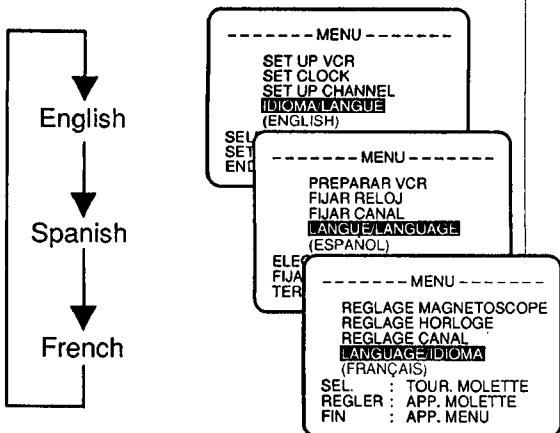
English

Spanish

French

--------MENU--------
SET UP VCR
SET CLOCK
SET UP CHANNEL
IDIOMA/LANGUE
(ENGLISH)
SEL
SET
END

--------MENU--------
PREPARAR VCR
FIJAR RELOJ
FIJAR CANAL
LANGUE/LANGUAGE
(ESPAÑOL)
ELEC
FIJA
TER

--------MENU--------
REGLAGE MAGNETOSCOPE
REGLAGE HORLOGE
REGLAGE CANAL
LANGUAGE/IDIOMA
(FRANÇAIS)
SEL. : TOUR. MOLETTE
REGLER : APP. MOLETTE
FIN : APP. MENU